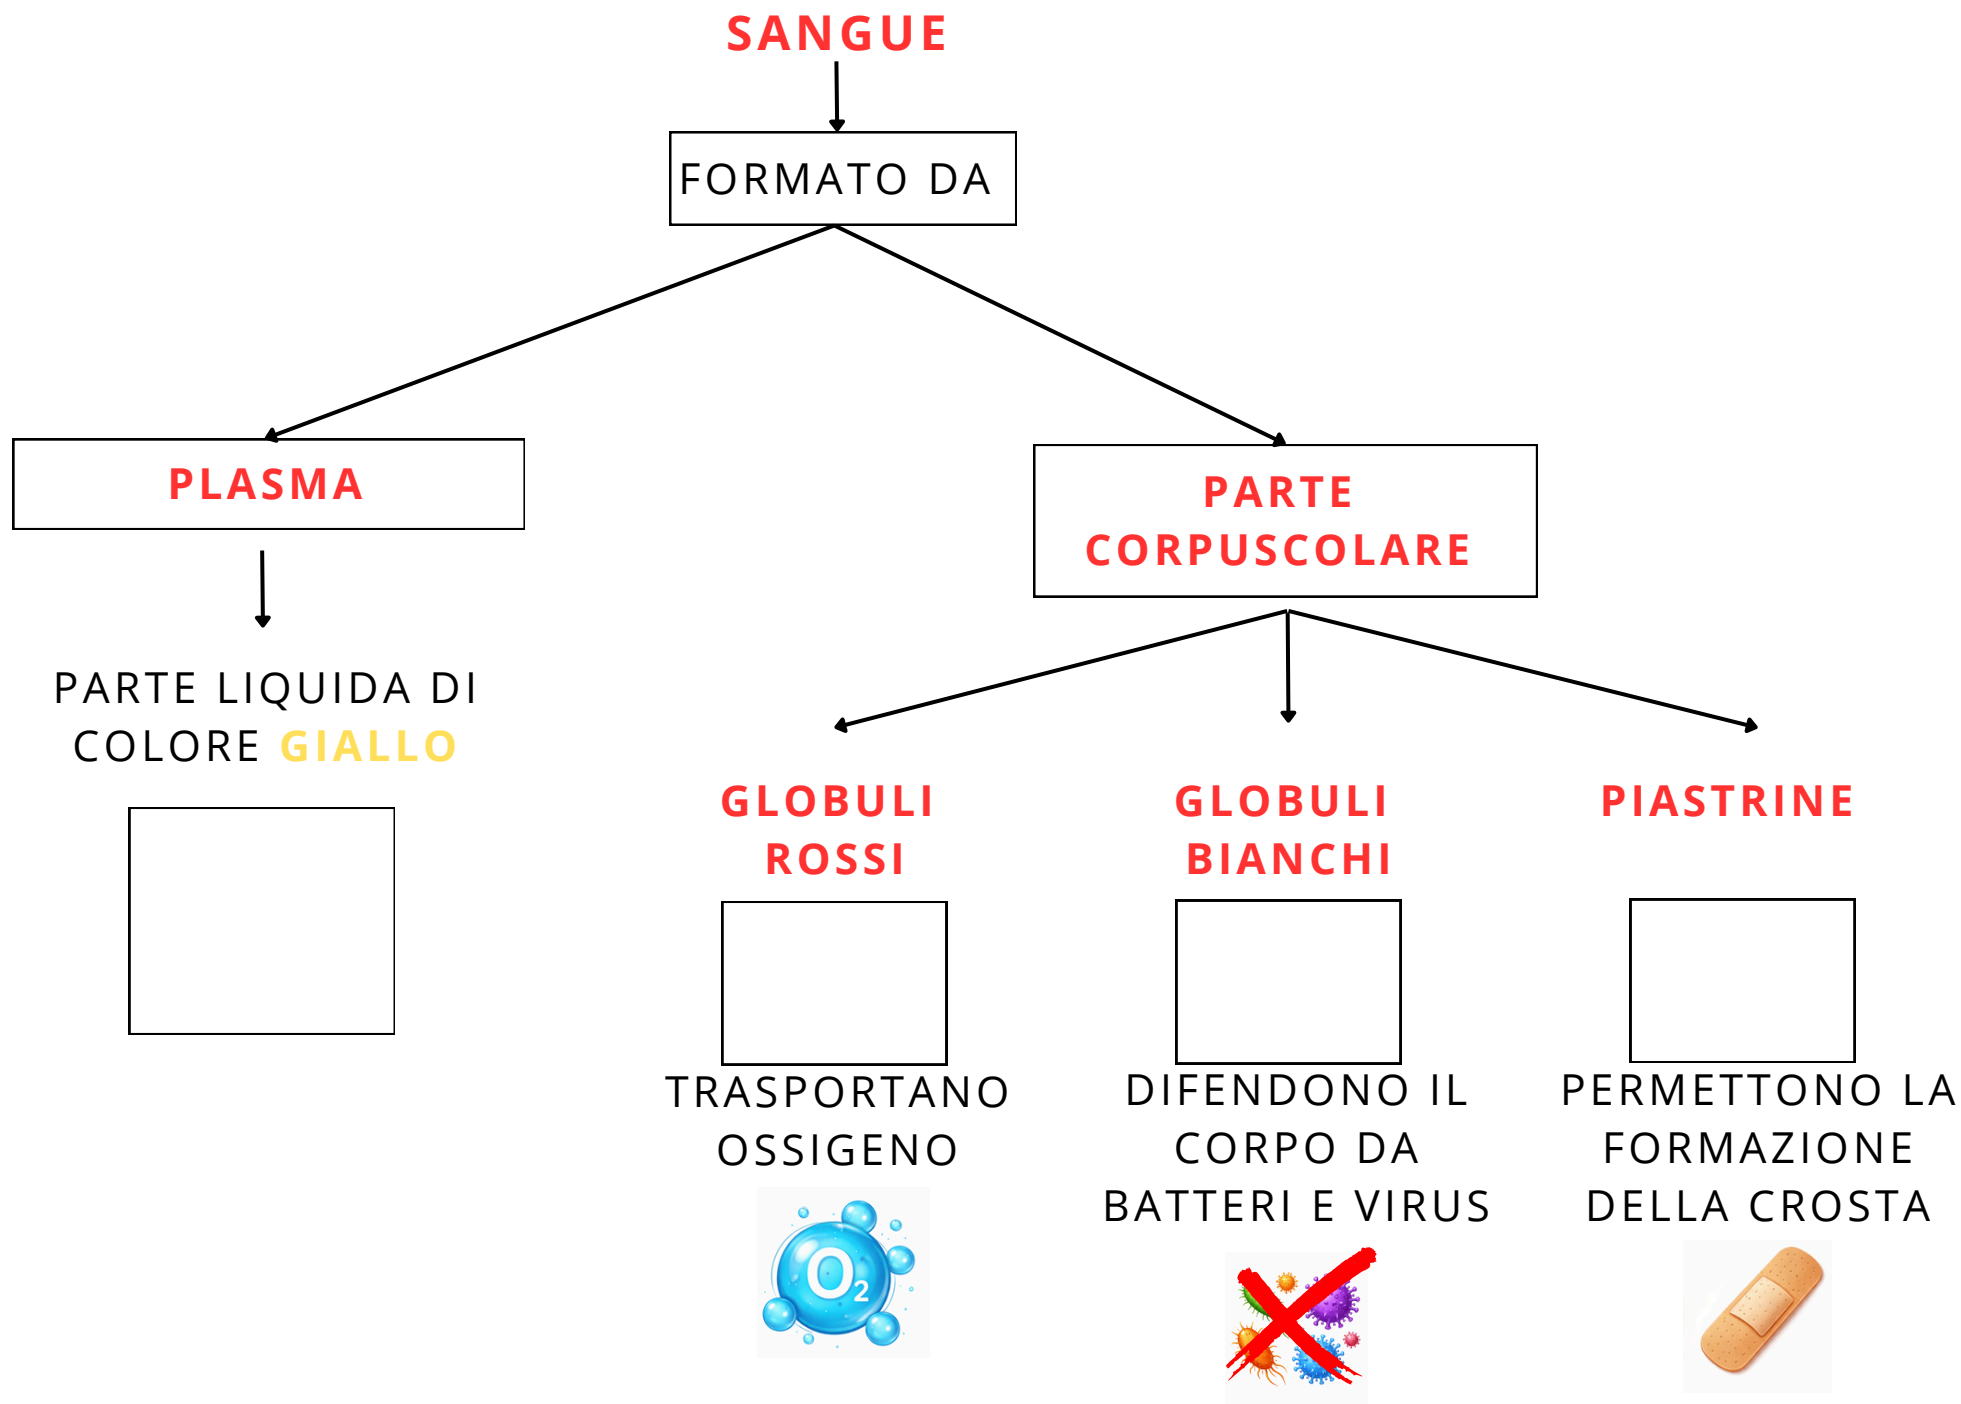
SANGUE

FORMATO DA

PLASMA

PARTE LIQUIDA DI COLORE GIALLO

PARTE CORPUSCOLARE

GLOBULI ROSSI

TRASPORTANO OSSIGENO

$O_2$

GLOBULI BIANCHI

DIFENDONO IL CORPO DA BATTERI E VIRUS

PIASTRINE

PERMETTONO LA FORMAZIONE DELLA CROSTA